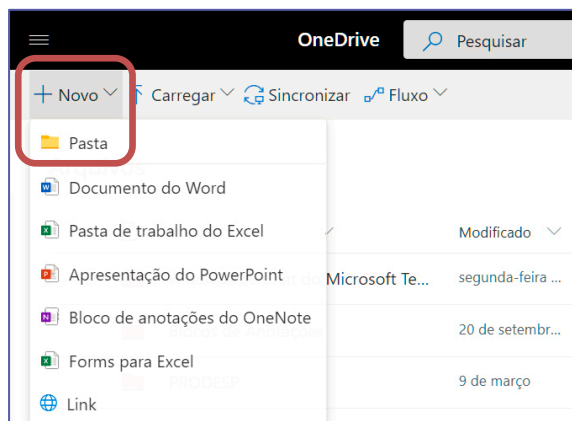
OneDrive
Pesquisar

Novo
Carregar
Sincronizar
Fluxo

Pasta
Documento do Word
Pasta de trabalho do Excel
Apresentação do PowerPoint
Bloco de anotações do OneNote
Forms para Excel
Link

Modificado
Microsoft Te...
segunda-feira
20 de setembr...
9 de março